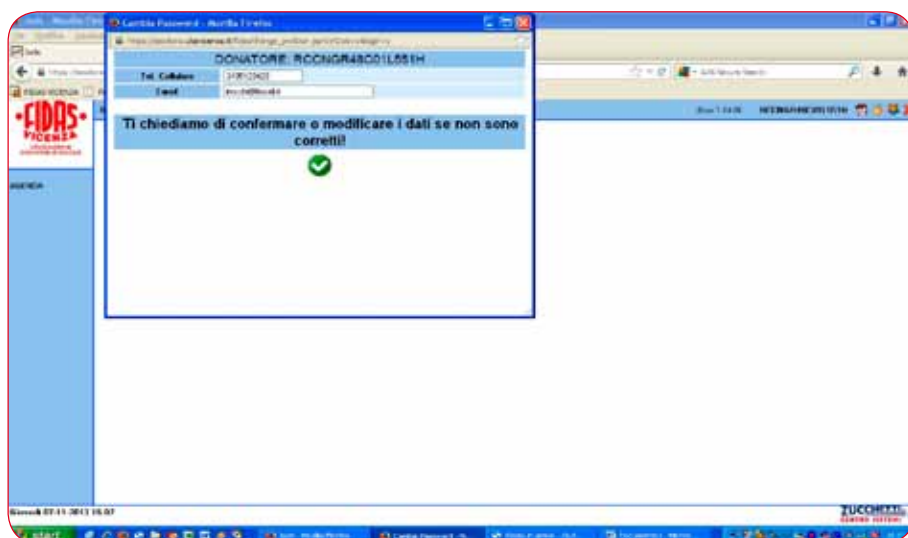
Cambia Password - Mozilla Firefox

DONATORE: RCCNGR48C01L551H

| Tel. Cellulare | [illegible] |
|---|---|
| Email | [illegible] |

Ti chiediamo di confermare o modificare i dati se non sono corretti!

FIDAS VICENZA

AGENDA

Giovedì 07-11-2013 16:07

ZUCCHETTI

start